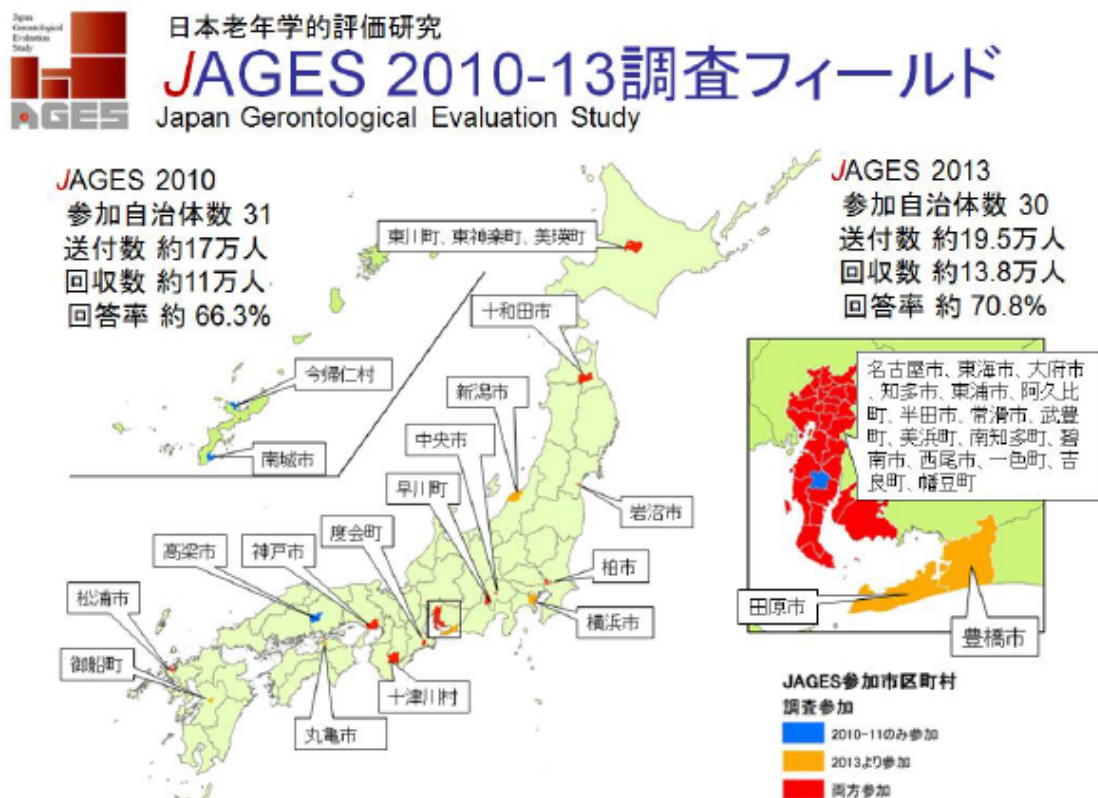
Japan Gerontological Evaluation Study

AGES

日本老年学的評価研究

JAGES 2010-13調査フィールド

Japan Gerontological Evaluation Study

JAGES 2010
参加自治体数 31
送付数 約17万人
回収数 約11万人
回答率 約 66.3%

JAGES 2013
参加自治体数 30
送付数 約19.5万人
回収数 約13.8万人
回答率 約 70.8%

東川町、東神楽町、美瑛町

十和田市

今帰仁村

南城市

新潟市

中央市

早川町

岩沼市

柏市

横浜市

度会町

高梁市

神戸市

松浦市

御船町

十津川村

丸亀市

名古屋市、東海市、大府市、知多市、東浦市、阿久比町、半田市、常滑市、武豊町、美浜町、南知多町、碧南市、西尾市、一色町、吉良町、幡豆町

田原市

豊橋市

JAGES参加市区町村
調査参加
2010-11のみ参加
2013より参加
両方参加